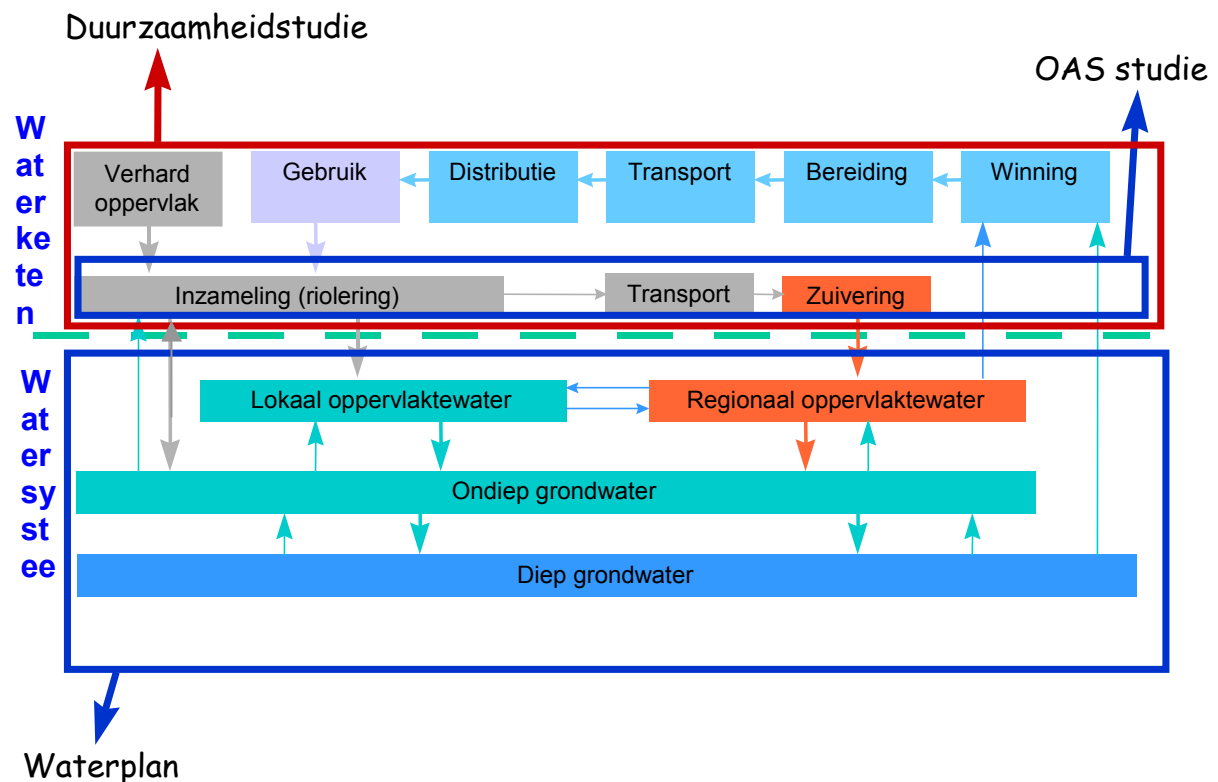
Duurzaamheidstudie

OAS studie

W
at
er
ke
te
n

Verhard oppervlak

Gebruik

Distributie

Transport

Bereiding

Winning

Inzameling (riolering)

Transport

Zuivering

W
at
er
sy
st
ee

Lokaal oppervlaktewater

Regionaal oppervlaktewater

Ondiep grondwater

Diep grondwater

Waterplan